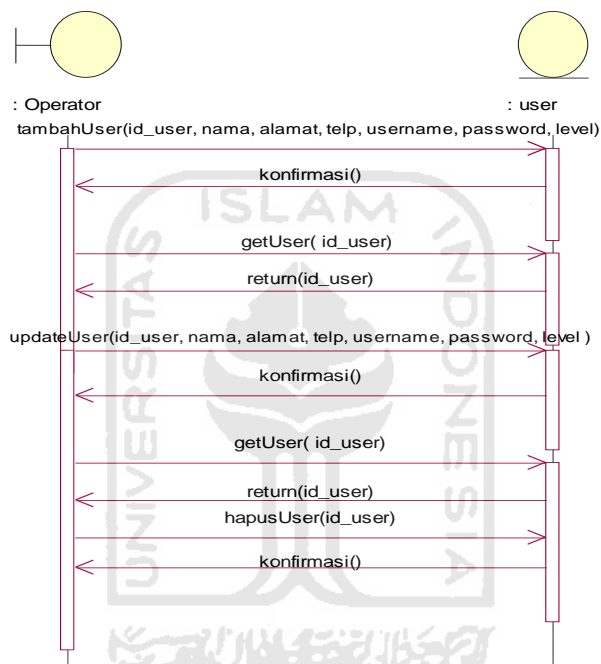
: Operator

: user

tambahUser(id_user, nama, alamat, telp, username, password, level)

konfirmasi()

getUser( id_user)

return(id_user)

updateUser(id_user, nama, alamat, telp, username, password, level )

konfirmasi()

getUser( id_user)

return(id_user)

hapusUser(id_user)

konfirmasi()

ISLAM

UNIVERSITAS

INDONESIA